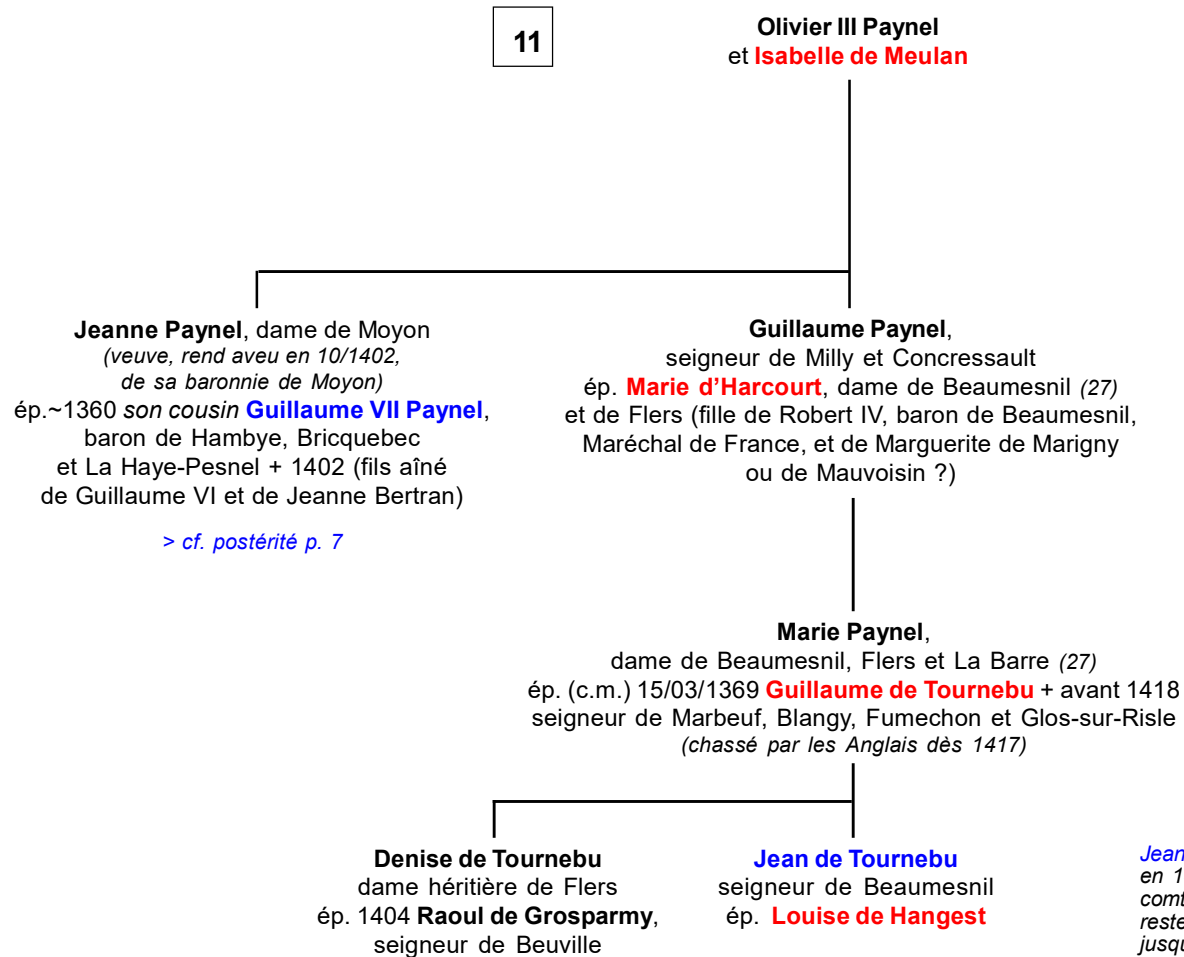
11

**Olivier III Paynel**
et **Isabelle de Meulan**

**Jeanne Paynel**, dame de Moyon
*(veuve, rend aveu en 10/1402, de sa baronnie de Moyon)*
ép.~1360 *son cousin* **Guillaume VII Paynel**, baron de Hambye, Bricquebec et La Haye-Pesnel + 1402 (fils aîné de Guillaume VI et de Jeanne Bertran)

*> cf. postérité p. 7*

**Guillaume Paynel**,
seigneur de Milly et Concressault
ép. **Marie d'Harcourt**, dame de Beaumesnil *(27)* et de Flers (fille de Robert IV, baron de Beaumesnil, Maréchal de France, et de Marguerite de Marigny ou de Mauvoisin ?)

**Marie Paynel**,
dame de Beaumesnil, Flers et La Barre *(27)*
ép. (c.m.) 15/03/1369 **Guillaume de Tournebu** + avant 1418 seigneur de Marbeuf, Blangy, Fumechon et Glos-sur-Risle
*(chassé par les Anglais dès 1417)*

**Denise de Tournebu**
dame héritière de Flers
ép. 1404 **Raoul de Grosparmy**,
seigneur de Beuville

**Jean de Tournebu**
seigneur de Beaumesnil
ép. **Louise de Hangest**

*Jean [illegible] en 1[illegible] comt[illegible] reste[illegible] jusqu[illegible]*